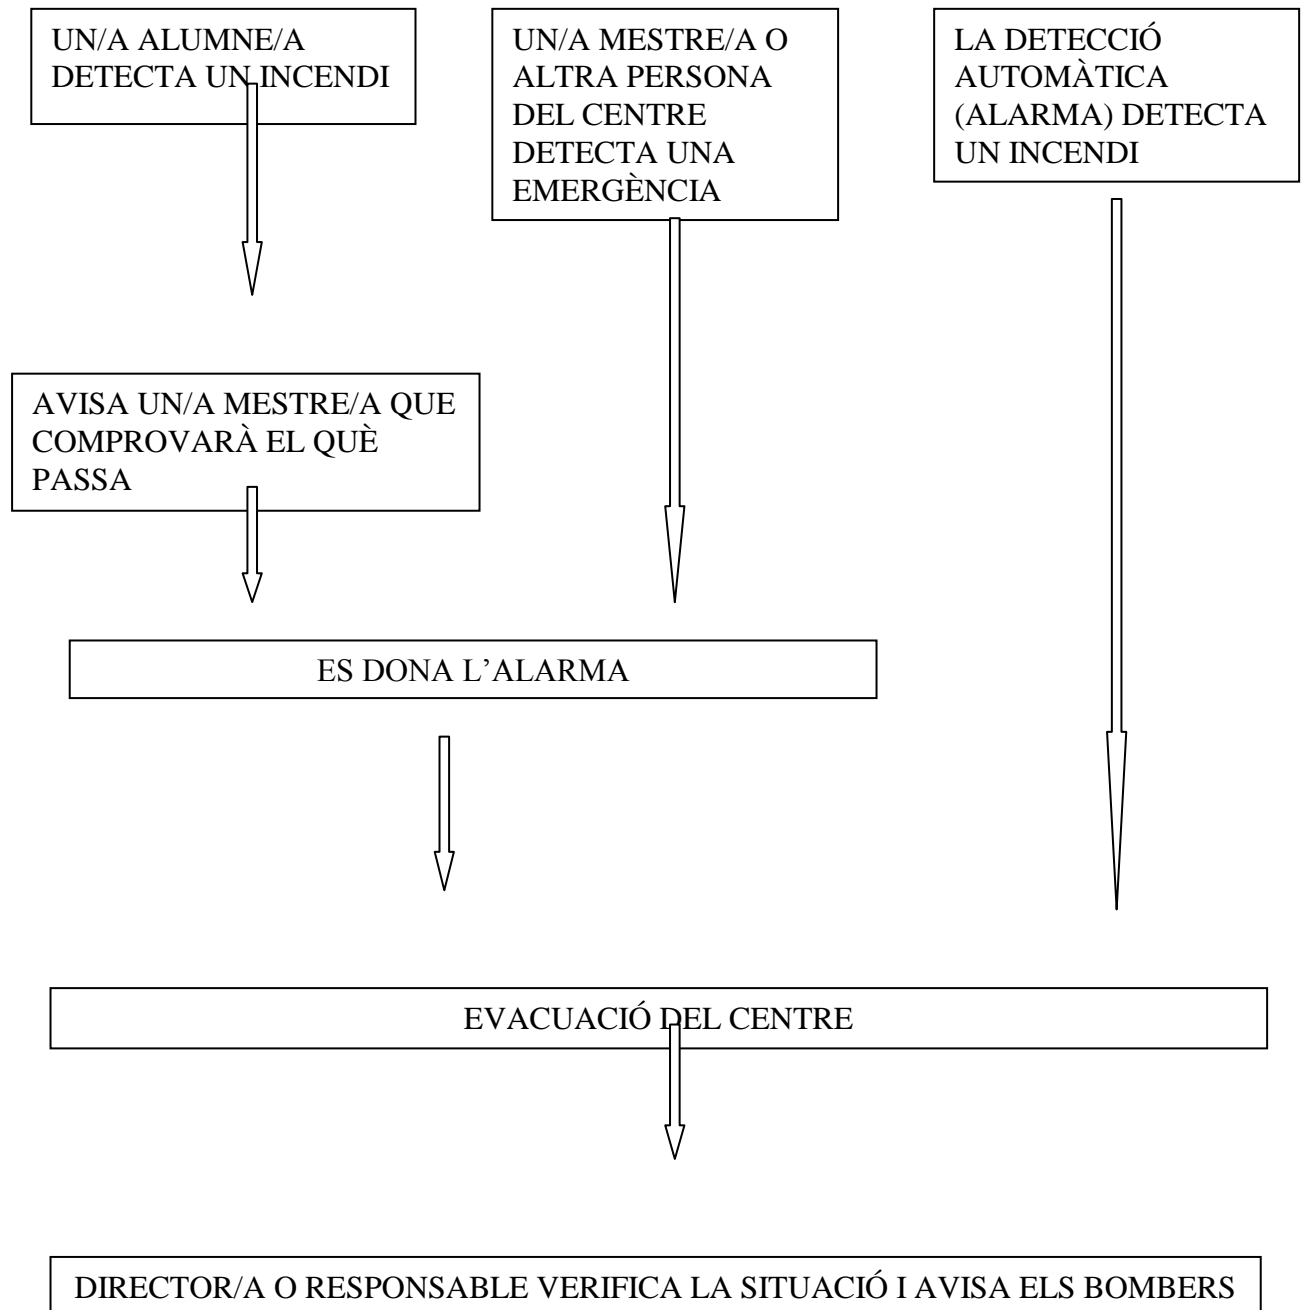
UN/A ALUMNE/A DETECTA UN INCENDI

UN/A MESTRE/A O ALTRA PERSONA DEL CENTRE DETECTA UNA EMERGÈNCIA

LA DETECCIÓ AUTOMÀTICA (ALARMA) DETECTA UN INCENDI

AVISA UN/A MESTRE/A QUE COMPROVARÀ EL QUÈ PASSA

ES DONA L'ALARMA

EVACUACIÓ DEL CENTRE

DIRECTOR/A O RESPONSABLE VERIFICA LA SITUACIÓ I AVISA ELS BOMBERS